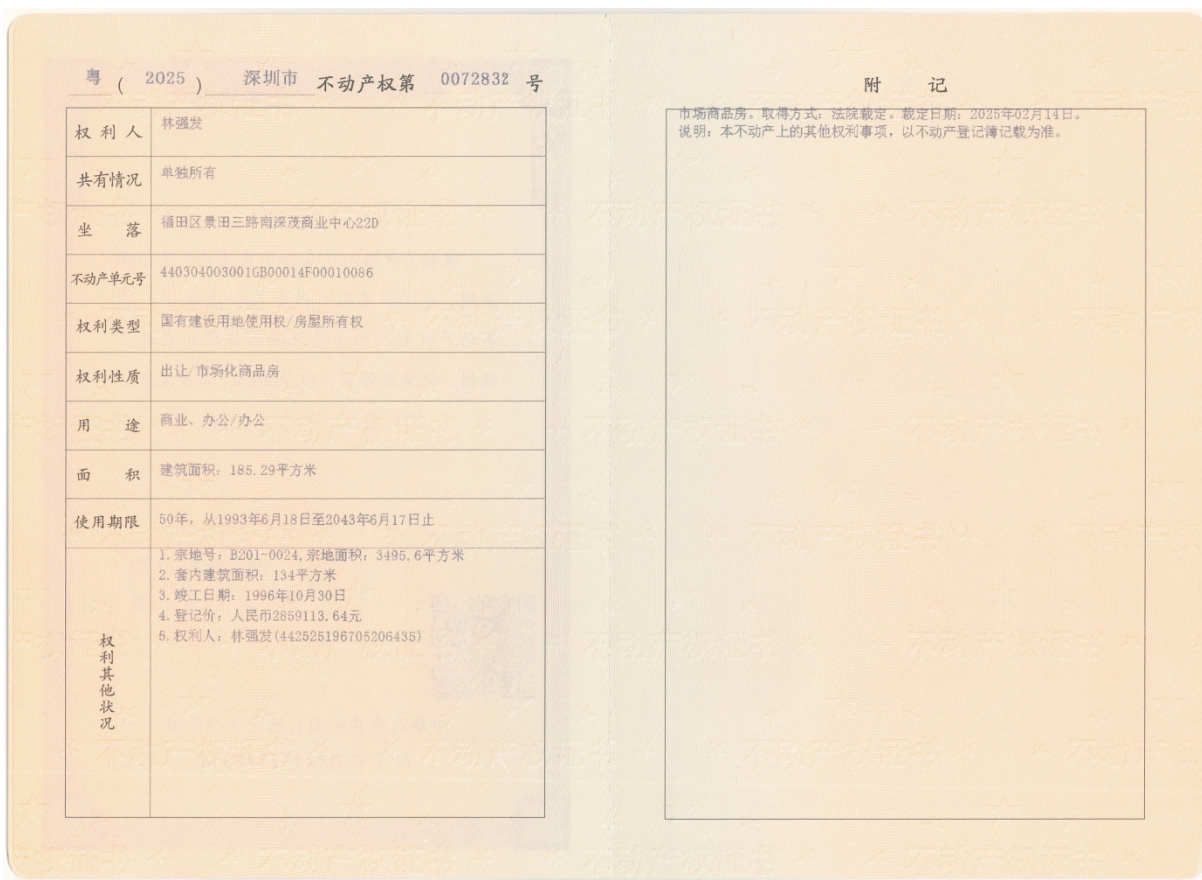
粤 ( 2025 ) 深圳市 不动产权第 0072832 号

| 权利人 | 林强发 |
|---|---|
| 共有情况 | 单独所有 |
| 坐落 | 福田区景田三路南深茂商业中心22D |
| 不动产单元号 | 440304003001GB00014F00010086 |
| 权利类型 | 国有建设用地使用权/房屋所有权 |
| 权利性质 | 出让/市场化商品房 |
| 用途 | 商业、办公/办公 |
| 面积 | 建筑面积：185.29平方米 |
| 使用期限 | 50年，从1993年6月18日至2043年6月17日止 |
| 权利其他状况 | 1. 宗地号：B201-0024，宗地面积：3495.6平方米<br>2. 套内建筑面积：134平方米<br>3. 竣工日期：1996年10月30日<br>4. 登记价：人民币2859113.64元<br>5. 权利人：林强发(442525196705206435) |

附 记

市场商品房。取得方式：法院裁定。裁定日期：2025年02月14日。
说明：本不动产上的其他权利事项，以不动产登记簿记载为准。